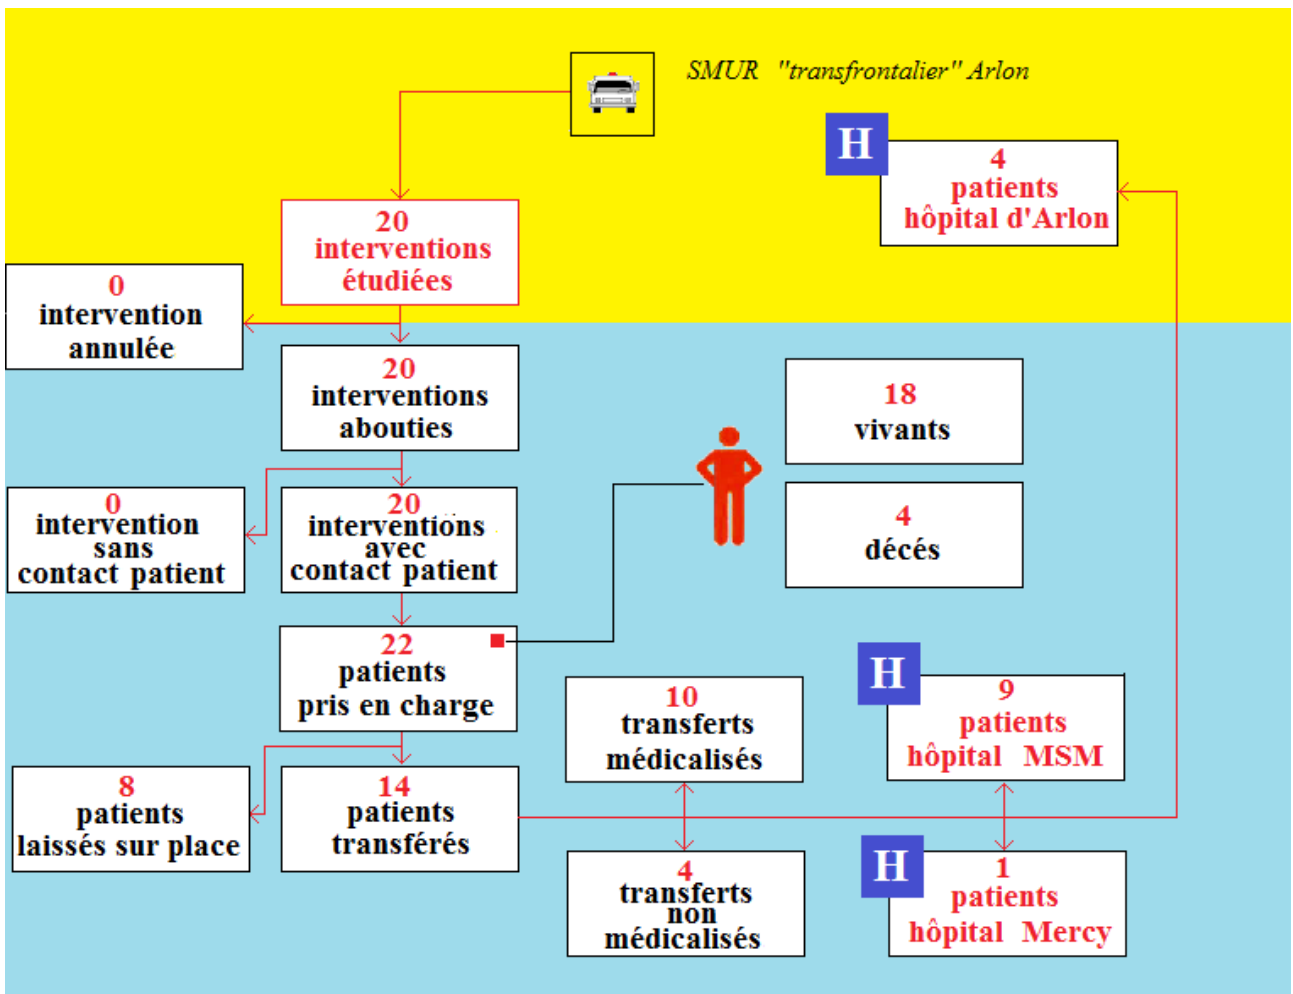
SMUR "transfrontalier" Arlon

H
4
patients
hôpital d'Arlon

20
interventions
étudiées

0
intervention
annulée

20
interventions
abouties

18
vivants

0
intervention
sans
contact patient

20
interventions
avec
contact patient

4
décés

22
patients
pris en charge

10
transferts
médicalisés

H
9
patients
hôpital MSM

8
patients
laissés sur place

14
patients
transférés

4
transferts
non
médicalisés

H
1
patients
hôpital Mercy